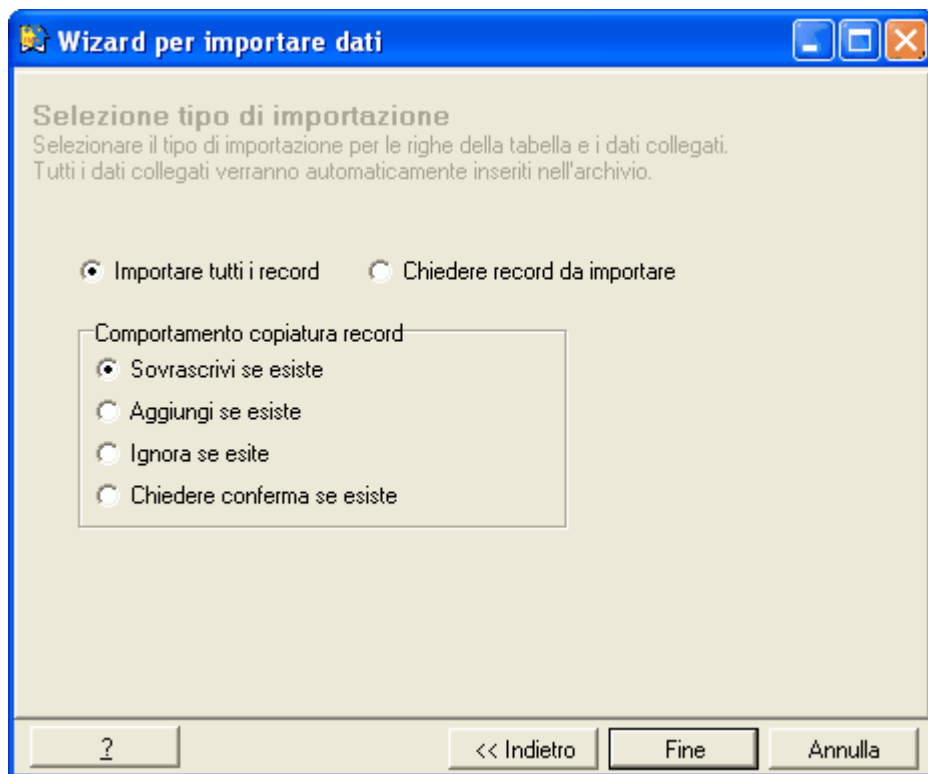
Wizard per importare dati

Selezione tipo di importazione
Selezionare il tipo di importazione per le righe della tabella e i dati collegati.
Tutti i dati collegati verranno automaticamente inseriti nell'archivio.

Importare tutti i record
Chiedere record da importare

Comportamento copiatura record
Sovrascrivi se esiste
Aggiungi se esiste
Ignora se esite
Chiedere conferma se esiste

?
<< Indietro
Fine
Annulla